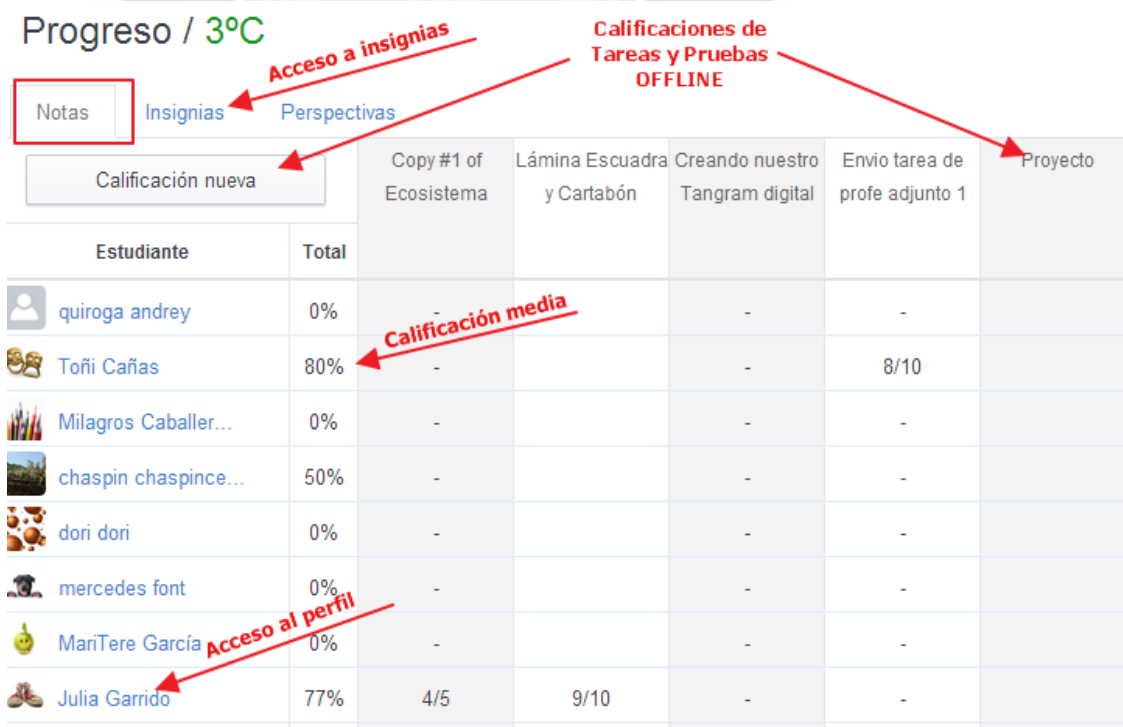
Progreso / 3ºC

Acceso a insignias

Calificaciones de Tareas y Pruebas OFFLINE

Notas | Insignias | Perspectivas

Calificación nueva

| Estudiante | Total | Copy #1 of Ecosistema | Lámina Escuadra y Cartabón | Creando nuestro Tangram digital | Envio tarea de profe adjunto 1 | Proyecto |
|---|---|---|---|---|---|---|
| quiroga andrey | 0% | - | | - | - | |
| Toñi Cañas | 80% | - | | - | 8/10 | |
| Milagros Caballer... | 0% | - | | - | - | |
| chaspin chaspince... | 50% | - | | - | - | |
| dori dori | 0% | - | | - | - | |
| mercedes font | 0% | - | | - | - | |
| MariTere García | 0% | - | | - | - | |
| Julia Garrido | 77% | 4/5 | 9/10 | - | - | |

Calificación media

Acceso al perfil